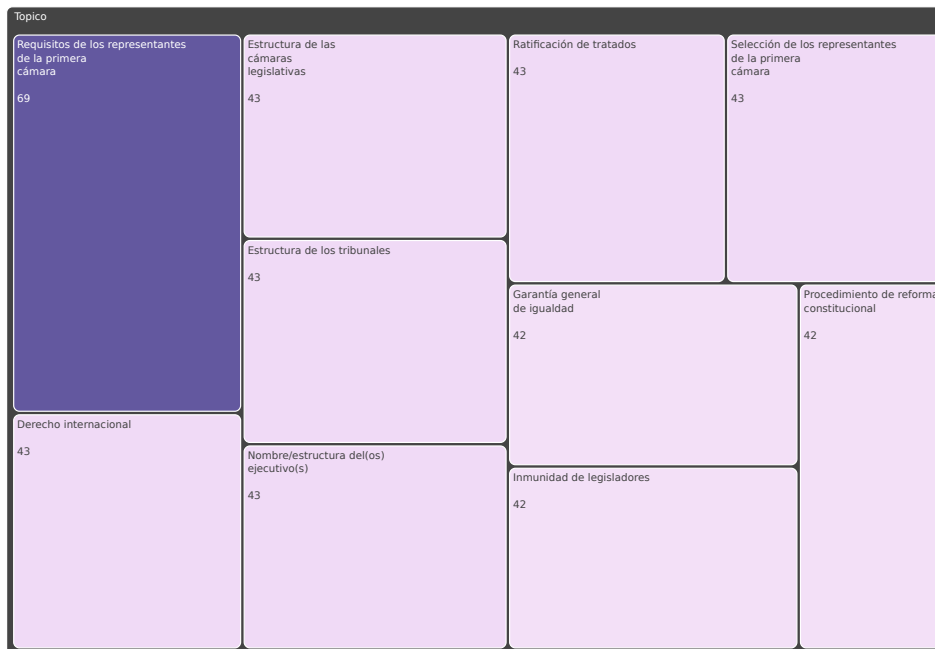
Topico

Requisitos de los representantes de la primera cámara

69

Derecho internacional

43

Estructura de las cámaras legislativas

43

Estructura de los tribunales

43

Nombre/estructura del(os) ejecutivo(s)

43

Ratificación de tratados

43

Selección de los representantes de la primera cámara

43

Garantía general de igualdad

42

Inmunidad de legisladores

42

Procedimiento de reforma constitucional

42